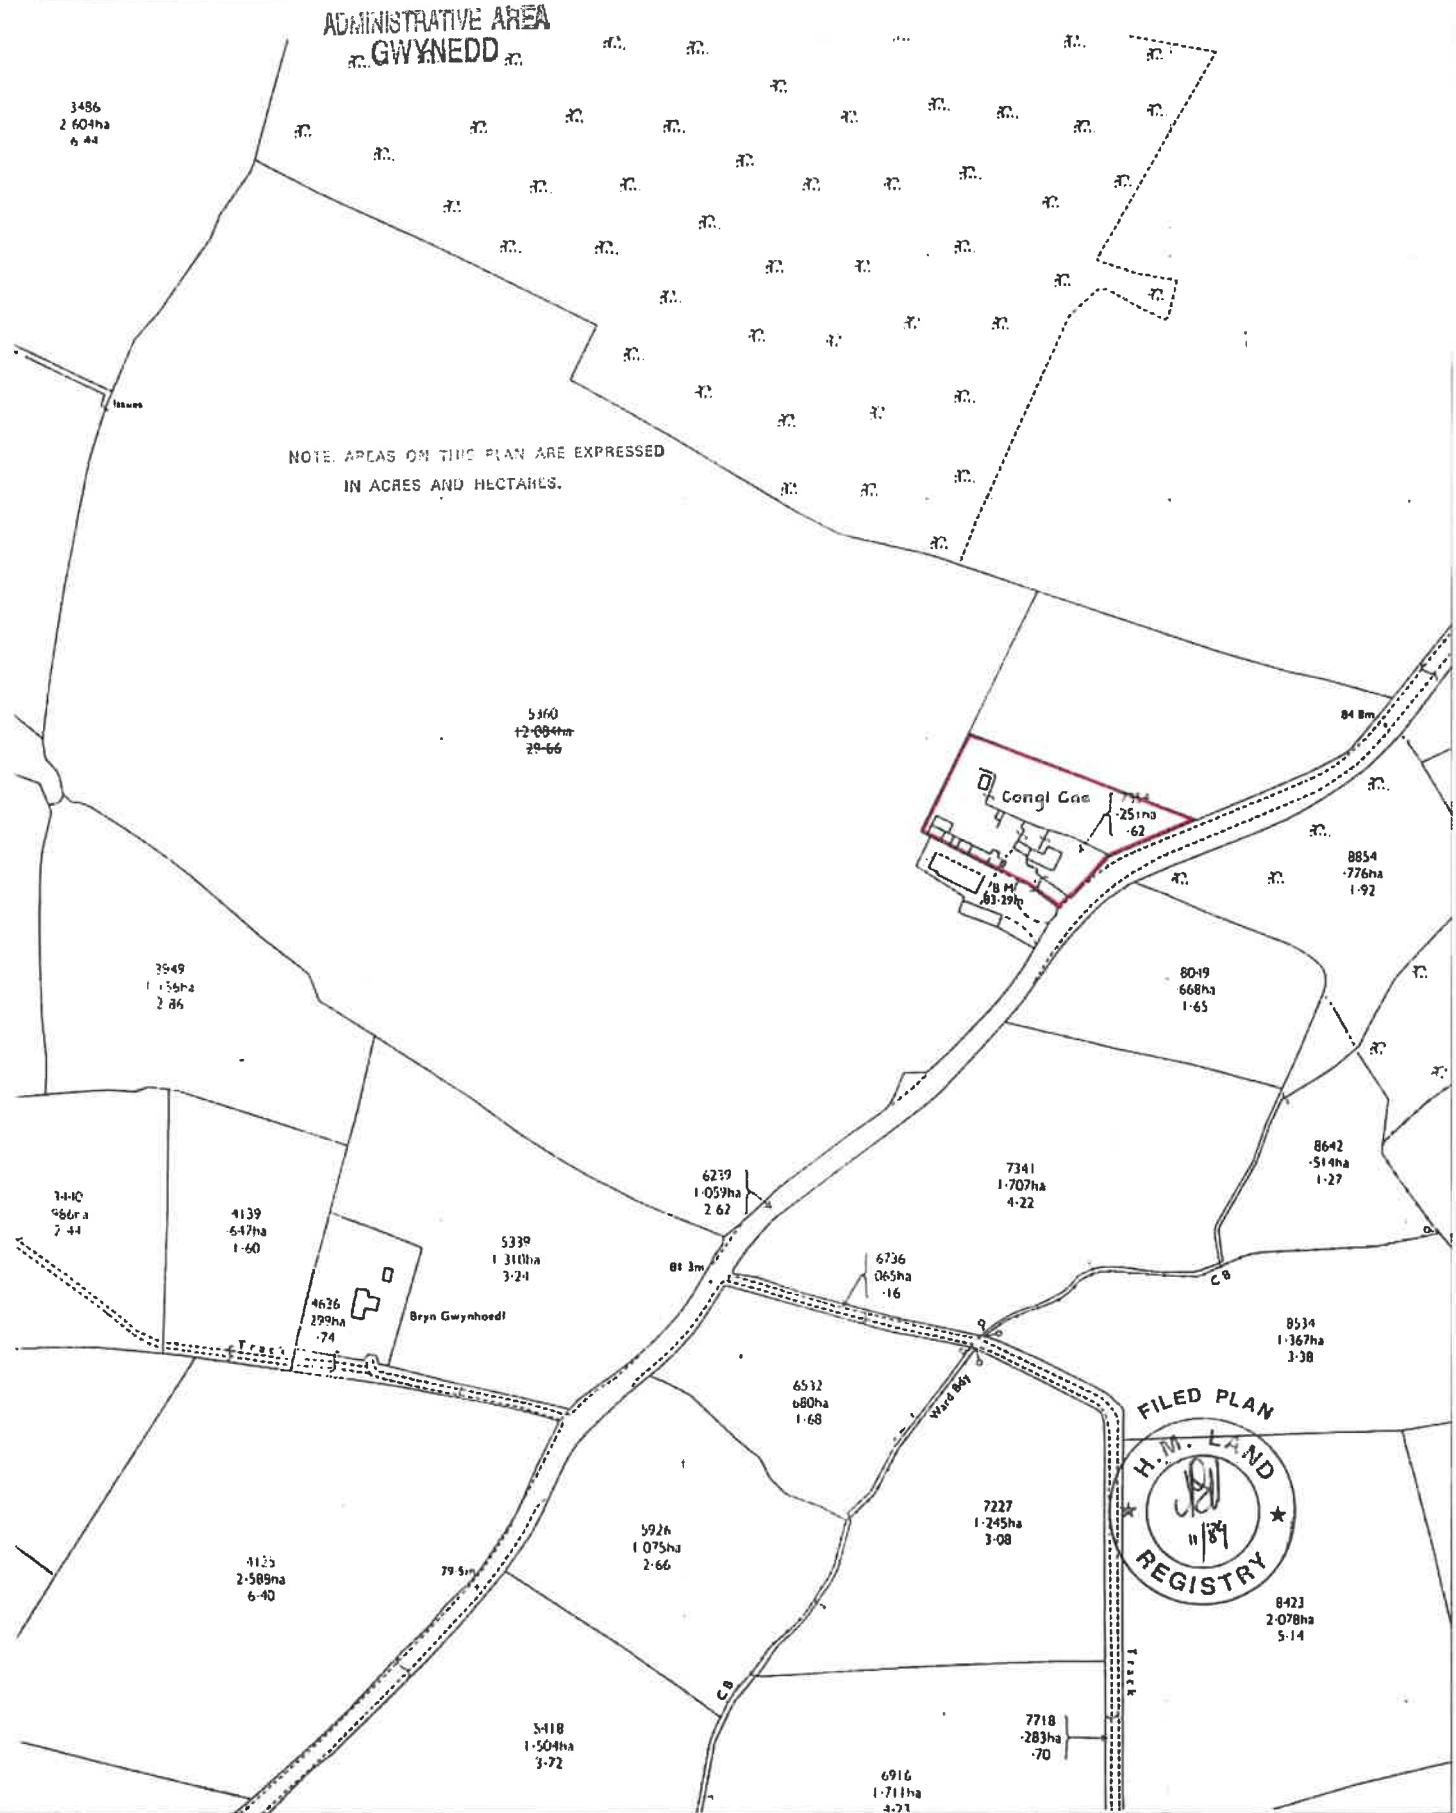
ADMINISTRATIVE AREA
GWYNEDD

3486
2·604ha
6·44

Issues

NOTE. AREAS ON THIS PLAN ARE EXPRESSED IN ACRES AND HECTARES.

5360
12·084ha
29·66

Congl Cae
7314
·251ha
·62

B M
83·29m

84·8m

8854
·776ha
1·92

3949
1·156ha
2·86

8049
·668ha
1·65

8642
·514ha
1·27

7341
1·707ha
4·22

6239
1·059ha
2·62

3410
·986ha
2·44

4139
·647ha
1·60

5339
1·310ha
3·24

81·3m

6736
·065ha
·16

4636
·299ha
·74

Bryn Gwynhoedl

Track

CB

8534
1·367ha
3·38

6532
·680ha
1·68

Ward Bdy

FILED PLAN
H.M. LAND REGISTRY
11/84

7227
1·245ha
3·08

5926
1·075ha
2·66

4125
2·589ha
6·40

79·5m

8423
2·078ha
5·14

Track

CB

5418
1·504ha
3·72

7718
·283ha
·70

6916
1·711ha
4·23